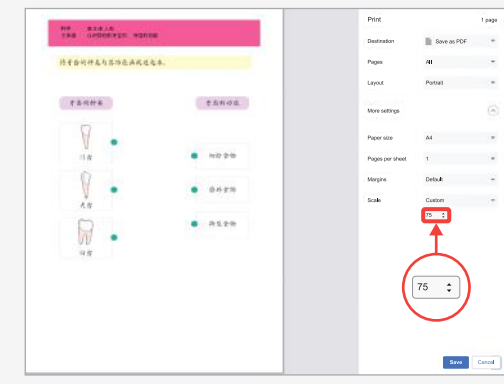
科學 单元(第三册)
主題 認識牙齒功能 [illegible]

將牙齒的種類與其功能連線起來。

牙齒的種類

牙齒的功能

門齒

撕碎食物

犬齒

切斷食物

臼齒

磨碎食物

Print
1 page
Destination
Save as PDF
Pages
All
Layout
Portrait
More settings
Paper size
A4
Pages per sheet
1
Margins
Default
Scale
Custom
75
75
Save
Cancel